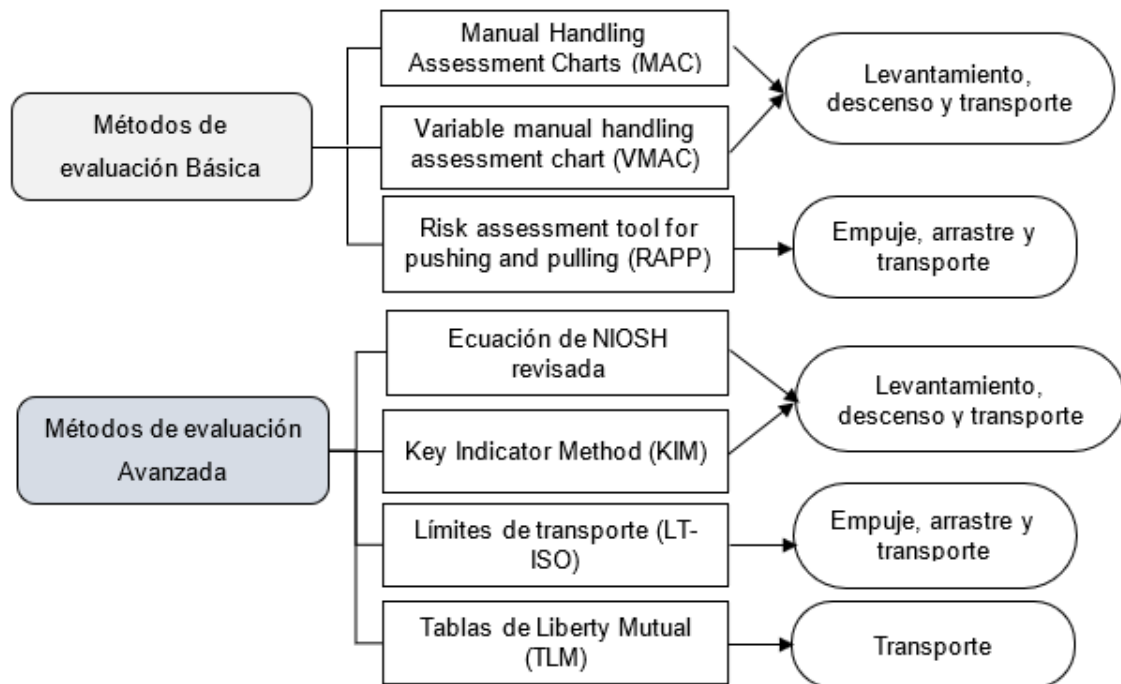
Métodos de evaluación Básica

Manual Handling Assessment Charts (MAC)

Variable manual handling assessment chart (VMAC)

Levantamiento, descenso y transporte

Risk assessment tool for pushing and pulling (RAPP)

Empuje, arrastre y transporte

Métodos de evaluación Avanzada

Ecuación de NIOSH revisada

Key Indicator Method (KIM)

Levantamiento, descenso y transporte

Límites de transporte (LT-ISO)

Empuje, arrastre y transporte

Tablas de Liberty Mutual (TLM)

Transporte